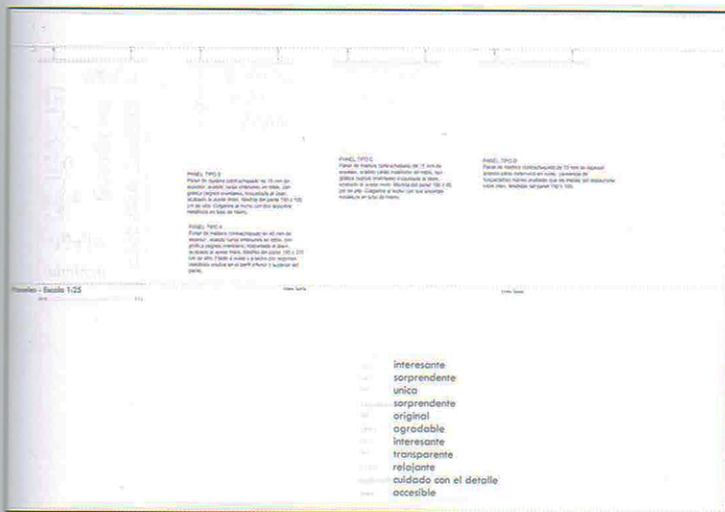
PANEL TIPO B
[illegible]

PANEL TIPO A
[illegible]

PANEL TIPO C
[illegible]

PANEL TIPO D
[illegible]

Paneles - Escala 1:25

interesante
sorprendente
unica
sorprendente
original
agradable
interesante
transparente
relajante
cuidado con el detalle
accesible